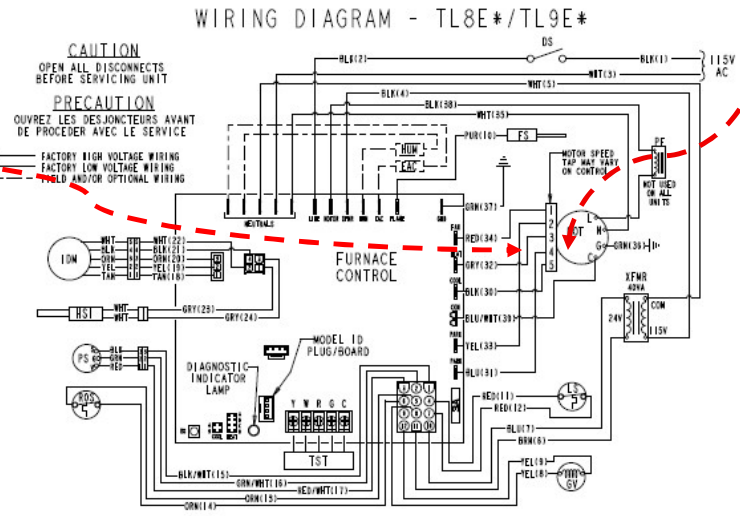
WIRING DIAGRAM - TL8E*/TL9E*

CAUTION
OPEN ALL DISCONNECTS BEFORE SERVICING UNIT

PRECAUTION
OUVREZ LES DESJONCTEURS AVANT DE PROCEDER AVEC LE SERVICE

FACTORY HIGH VOLTAGE WIRING
FACTORY LOW VOLTAGE WIRING
FIELD AND/OR OPTIONAL WIRING

DS
BLK(2)
BLK(1)
WHT(3)
WHT(5)
115V AC
BLK(4)
BLK(38)
WHT(35)
PUR(10)
FS
HUM
EAC
NEUTRALS
LINE
HEATER
XFMR
HUM
EAC
FLAME
GND
GRN(37)
MOTOR SPEED TAP MAY VARY ON CONTROL
PF
NOT USED ON ALL UNITS
IDM
WHT
BLK
ORN
YEL
TAN
WHT(22)
BLK(21)
ORN(20)
YEL(19)
TAN(18)
FURNACE CONTROL
RED(34)
GRY(32)
BLK(30)
BLU/WHT(31)
YEL(33)
BLU(31)
1
2
3
4
5
CDT
L
N
G
C
GRN(36)
XFMR 40VA
24V
COM
115V
HSI
WHT
WHT
GRY(25)
GRY(24)
PS
BLK
BLK
RED
MODEL ID PLUG/BOARD
DIAGNOSTIC INDICATOR LAMP
ROS
Y W R G C
TST
RED(11)
RED(12)
LS
BLU(7)
BRN(6)
YEL(9)
YEL(8)
GV
BLK/WHT(15)
GRN/WHT(16)
RED/WHT(17)
ORN(15)
GRN(14)